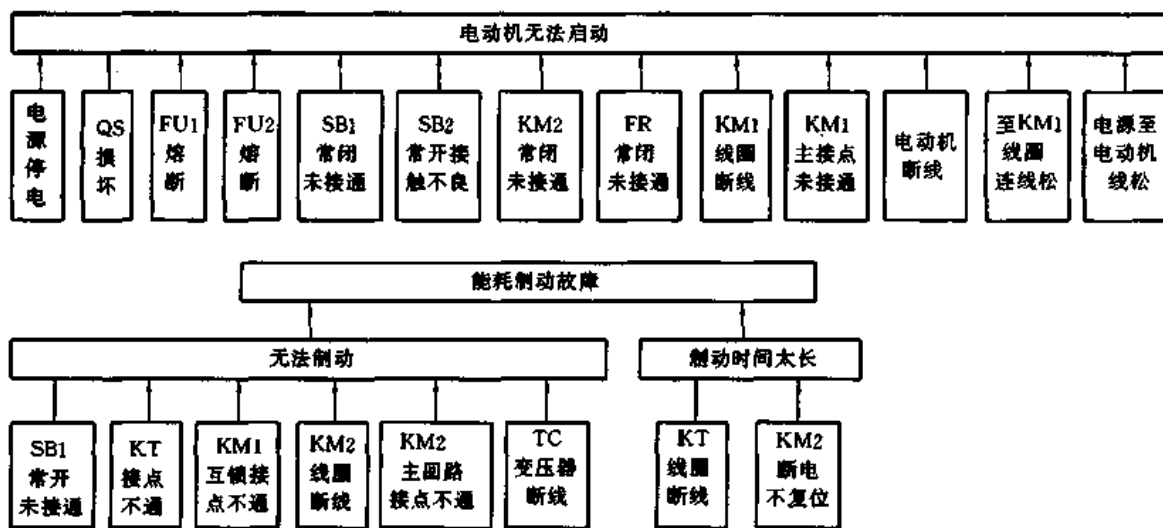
电动机无法启动

电源停电

QS损坏

FU1熔断

FU2熔断

SB1常闭未接通

SB2常开接触不良

KM2常闭未接通

FR常闭未接通

KM1线圈断线

KM1主接点未接通

电动机断线

至KM1线圈连线松

电源至电动机线松

能耗制动故障

无法制动

SB1常开未接通

KT接点不通

KM1互锁接点不通

KM2线圈断线

KM2主回路接点不通

TC变压器断线

制动时间太长

KT线圈断线

KM2断电不复位